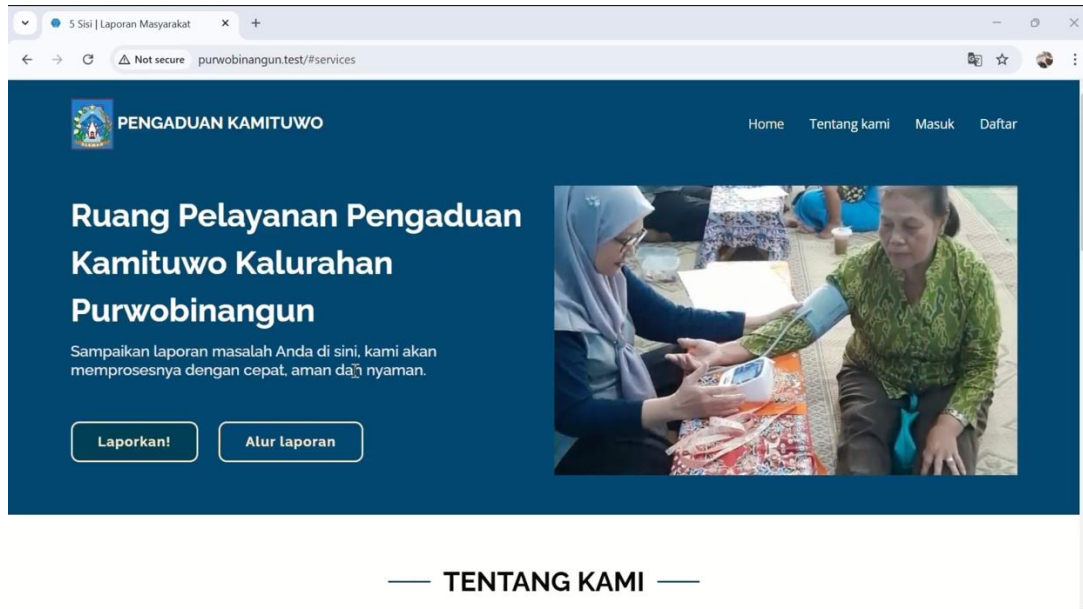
5 Sisi | Laporan Masyarakat

Not secure purwobinangun.test/#services

PENGADUAN KAMITUWO

Home Tentang kami Masuk Daftar

Ruang Pelayanan Pengaduan Kamituwo Kalurahan Purwobinangun

Sampaikan laporan masalah Anda di sini, kami akan memprosesnya dengan cepat, aman dan nyaman.

Laporkan! Alur laporan

TENTANG KAMI